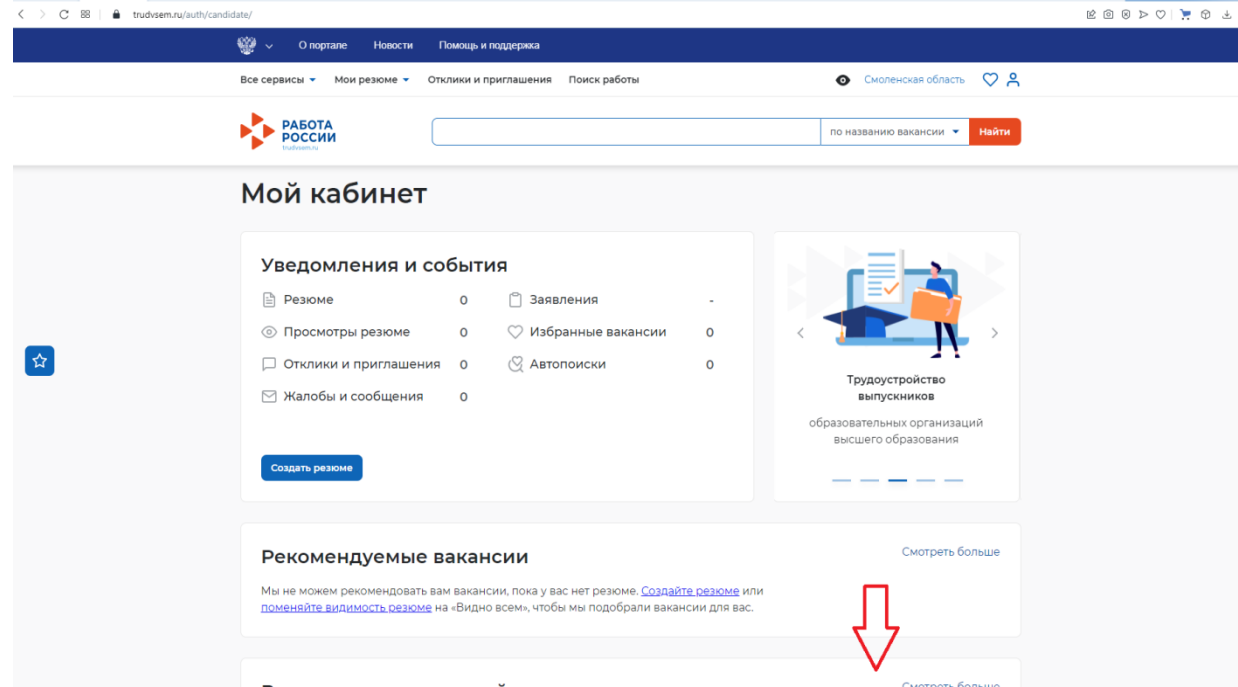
trudvsem.ru/auth/candidate/

О портале Новости Помощь и поддержка

Все сервисы Мои резюме Отклики и приглашения Поиск работы

Смоленская область

РАБОТА РОССИИ trudvsem.ru

по названию вакансии Найти

Мой кабинет

Уведомления и события

Резюме 0
Просмотры резюме 0
Отклики и приглашения 0
Жалобы и сообщения 0
Заявления -
Избранные вакансии 0
Автопоиски 0

Создать резюме

Трудоустройство выпускников

образовательных организаций высшего образования

Рекомендуемые вакансии

Смотреть больше

Мы не можем рекомендовать вам вакансии, пока у вас нет резюме. Создайте резюме или поменяйте видимость резюме на «Видно всем», чтобы мы подобрали вакансии для вас.

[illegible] Смотреть больше